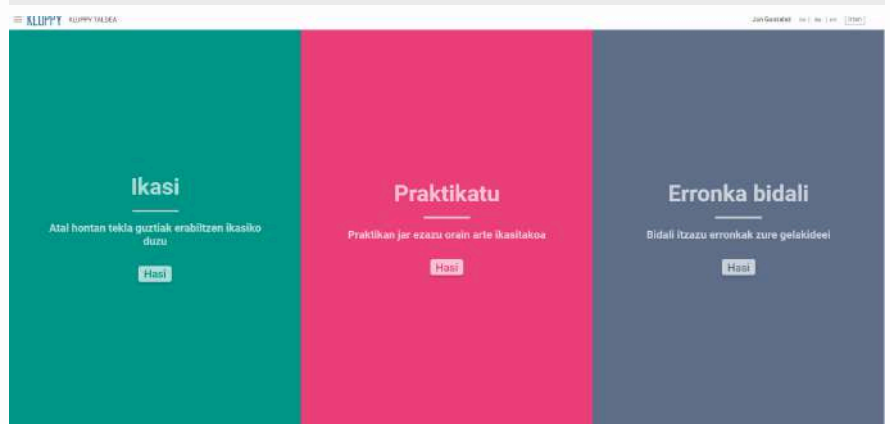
KLUPPY KLUPPY TALDEA

Jon Gonzalez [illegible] | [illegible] | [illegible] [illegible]

Ikasi

Atal hontan tekla guztiak erabiltzen ikasiko duzu

Hasi

Praktikatu

Praktikan jar ezazu orain arte ikasitakoa

Hasi

Erronka bidali

Bidali itzazu erronkak zure gelakideei

Hasi